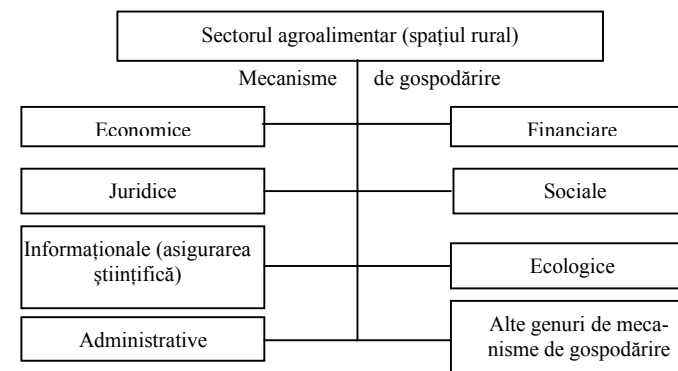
Sectorul agroalimentar (spațiul rural)

Mecanisme de gospodărire

Economice

Financiare

Juridice

Sociale

Informaționale (asigurarea științifică)

Ecologice

Administrative

Alte genuri de mecanisme de gospodărire